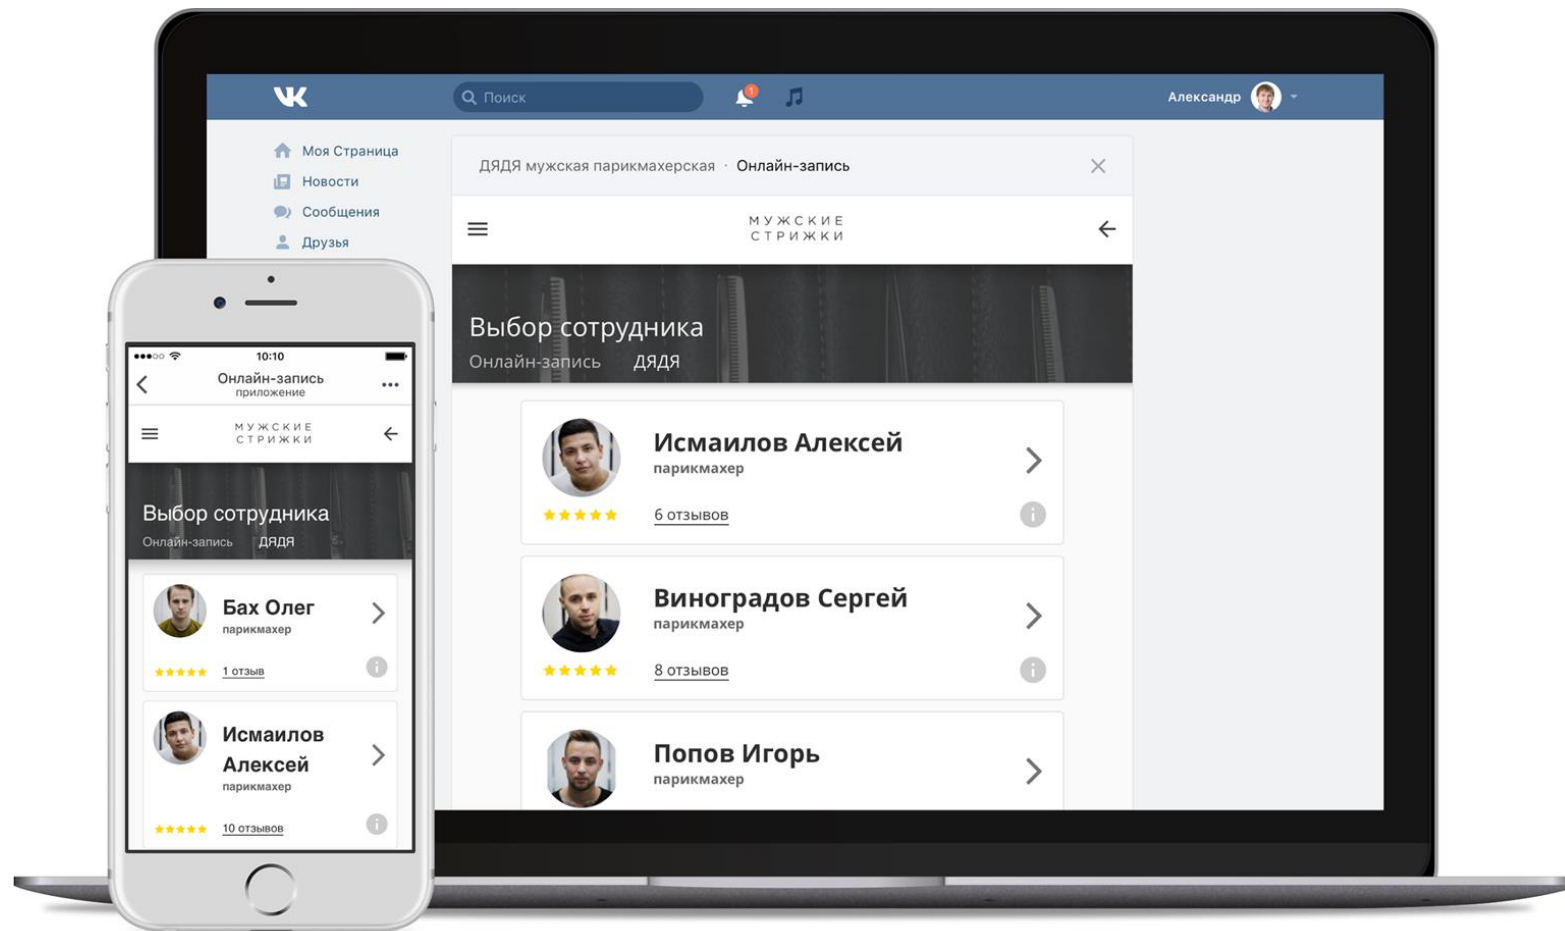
VK

Поиск

1

Александр

Моя Страница
Новости
Сообщения
Друзья

ДЯДЯ мужская парикмахерская · Онлайн-запись

МУЖСКИЕ
СТРИЖКИ

Выбор сотрудника
Онлайн-запись ДЯДЯ

Исмаилов Алексей
парикмахер
★★★★★ 6 отзывов

Виноградов Сергей
парикмахер
★★★★★ 8 отзывов

Попов Игорь
парикмахер

10:10
Онлайн-запись
приложение
...

МУЖСКИЕ
СТРИЖКИ

Выбор сотрудника
Онлайн-запись ДЯДЯ

Бах Олег
парикмахер
★★★★★ 1 отзыв

Исмаилов Алексей
парикмахер
★★★★★ 10 отзывов